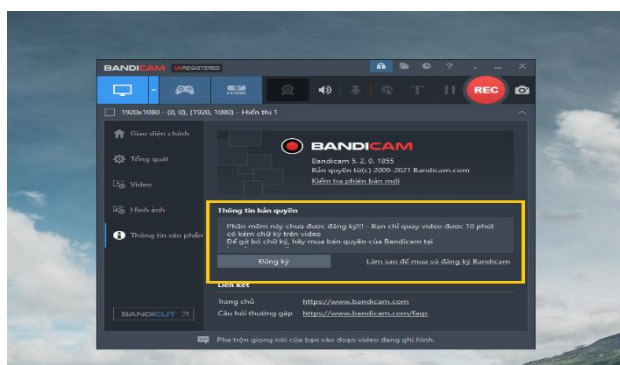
BANDICAM UNREGISTERED

REC

1920x1080 - (0, 0), (1920, 1080) - Hiển thị 1

Giao diện chính

Tổng quát

Video

Hình ảnh

Thông tin sản phẩm

BANDICUT

BANDICAM

Bandicam 5. 2. 0. 1855
Bản quyền tác(c) 2009-2021 Bandicam.com
Kiểm tra phiên bản mới

Thông tin bản quyền

Phần mềm này chưa được đăng ký!!! - Bạn chỉ quay video được 10 phút có kèm chữ ký trên video
Để gỡ bỏ chữ ký, hãy mua bản quyền của Bandicam tại

Đăng ký

Làm sao để mua và đăng ký Bandicam

Liên kết

Trang chủ https://www.bandicam.com

Câu hỏi thường gặp https://www.bandicam.com/faqs

Pha trộn giọng nói của bạn vào đoạn video đang ghi hình.